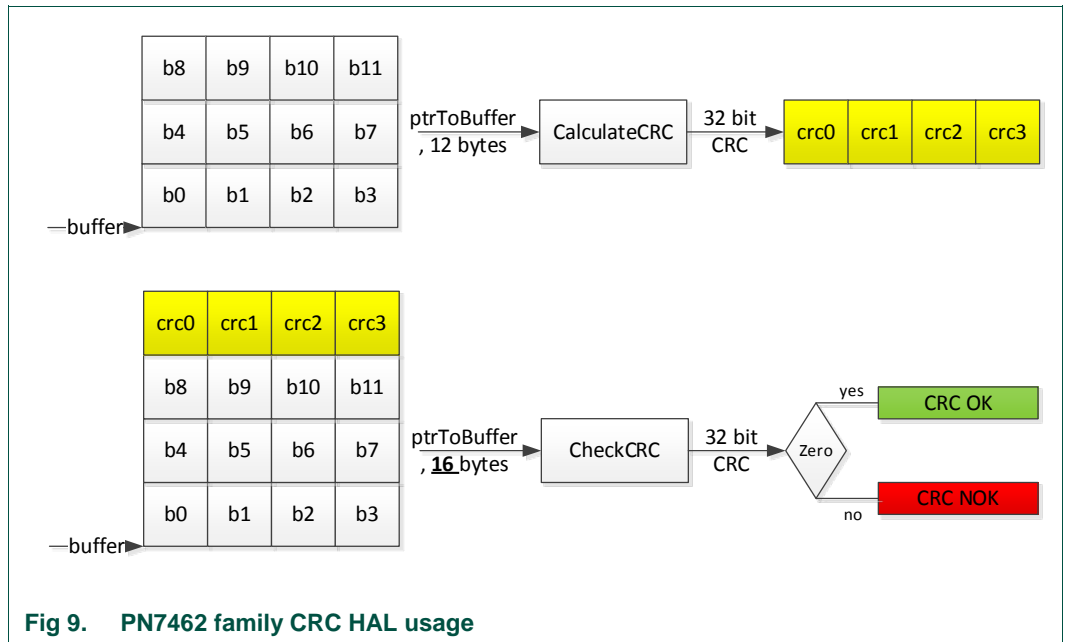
| b8 | b9 | b10 | b11 |
|---|---|---|---|
| b4 | b5 | b6 | b7 |
| b0 | b1 | b2 | b3 |

buffer

ptrToBuffer , 12 bytes

CalculateCRC

32 bit CRC

| crc0 | crc1 | crc2 | crc3 |
|---|---|---|---|

| crc0 | crc1 | crc2 | crc3 |
|---|---|---|---|
| b8 | b9 | b10 | b11 |
| b4 | b5 | b6 | b7 |
| b0 | b1 | b2 | b3 |

buffer

ptrToBuffer , 16 bytes

CheckCRC

32 bit CRC

Zero

yes

CRC OK

no

CRC NOK

Fig 9. PN7462 family CRC HAL usage